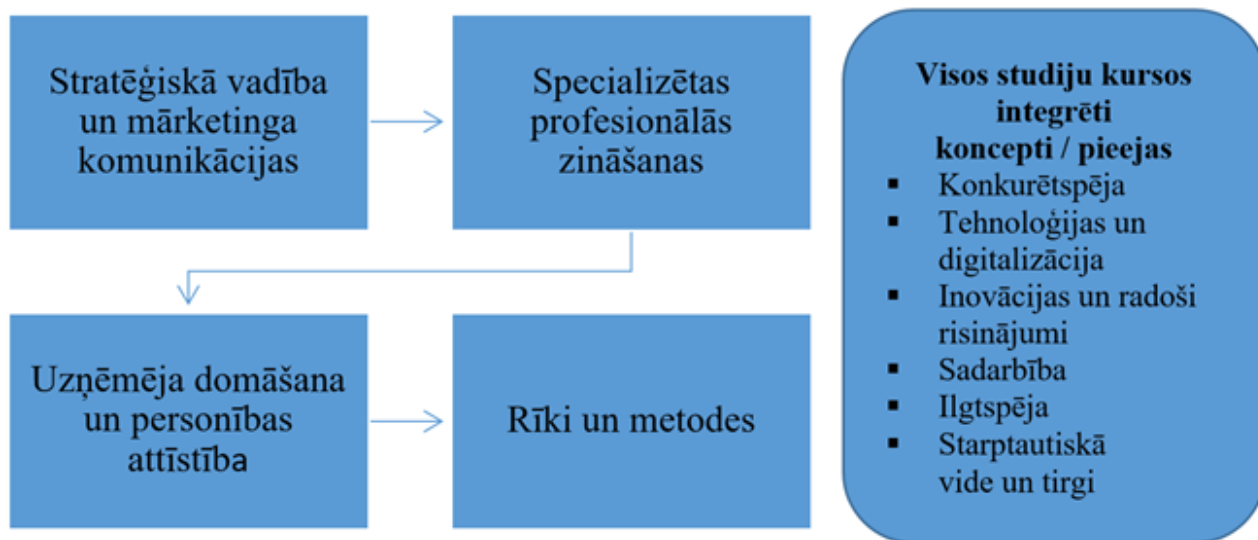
Stratēģiskā vadība un mārketinga komunikācijas

Specializētas profesionālās zināšanas

Uzņēmēja domāšana un personības attīstība

Rīki un metodes

Visos studiju kursos integrēti koncepti / pieejas
- Konkurētspēja
- Tehnoloģijas un digitalizācija
- Inovācijas un radoši risinājumi
- Sadarbība
- Ilgtspēja
- Starptautiskā vide un tirgi